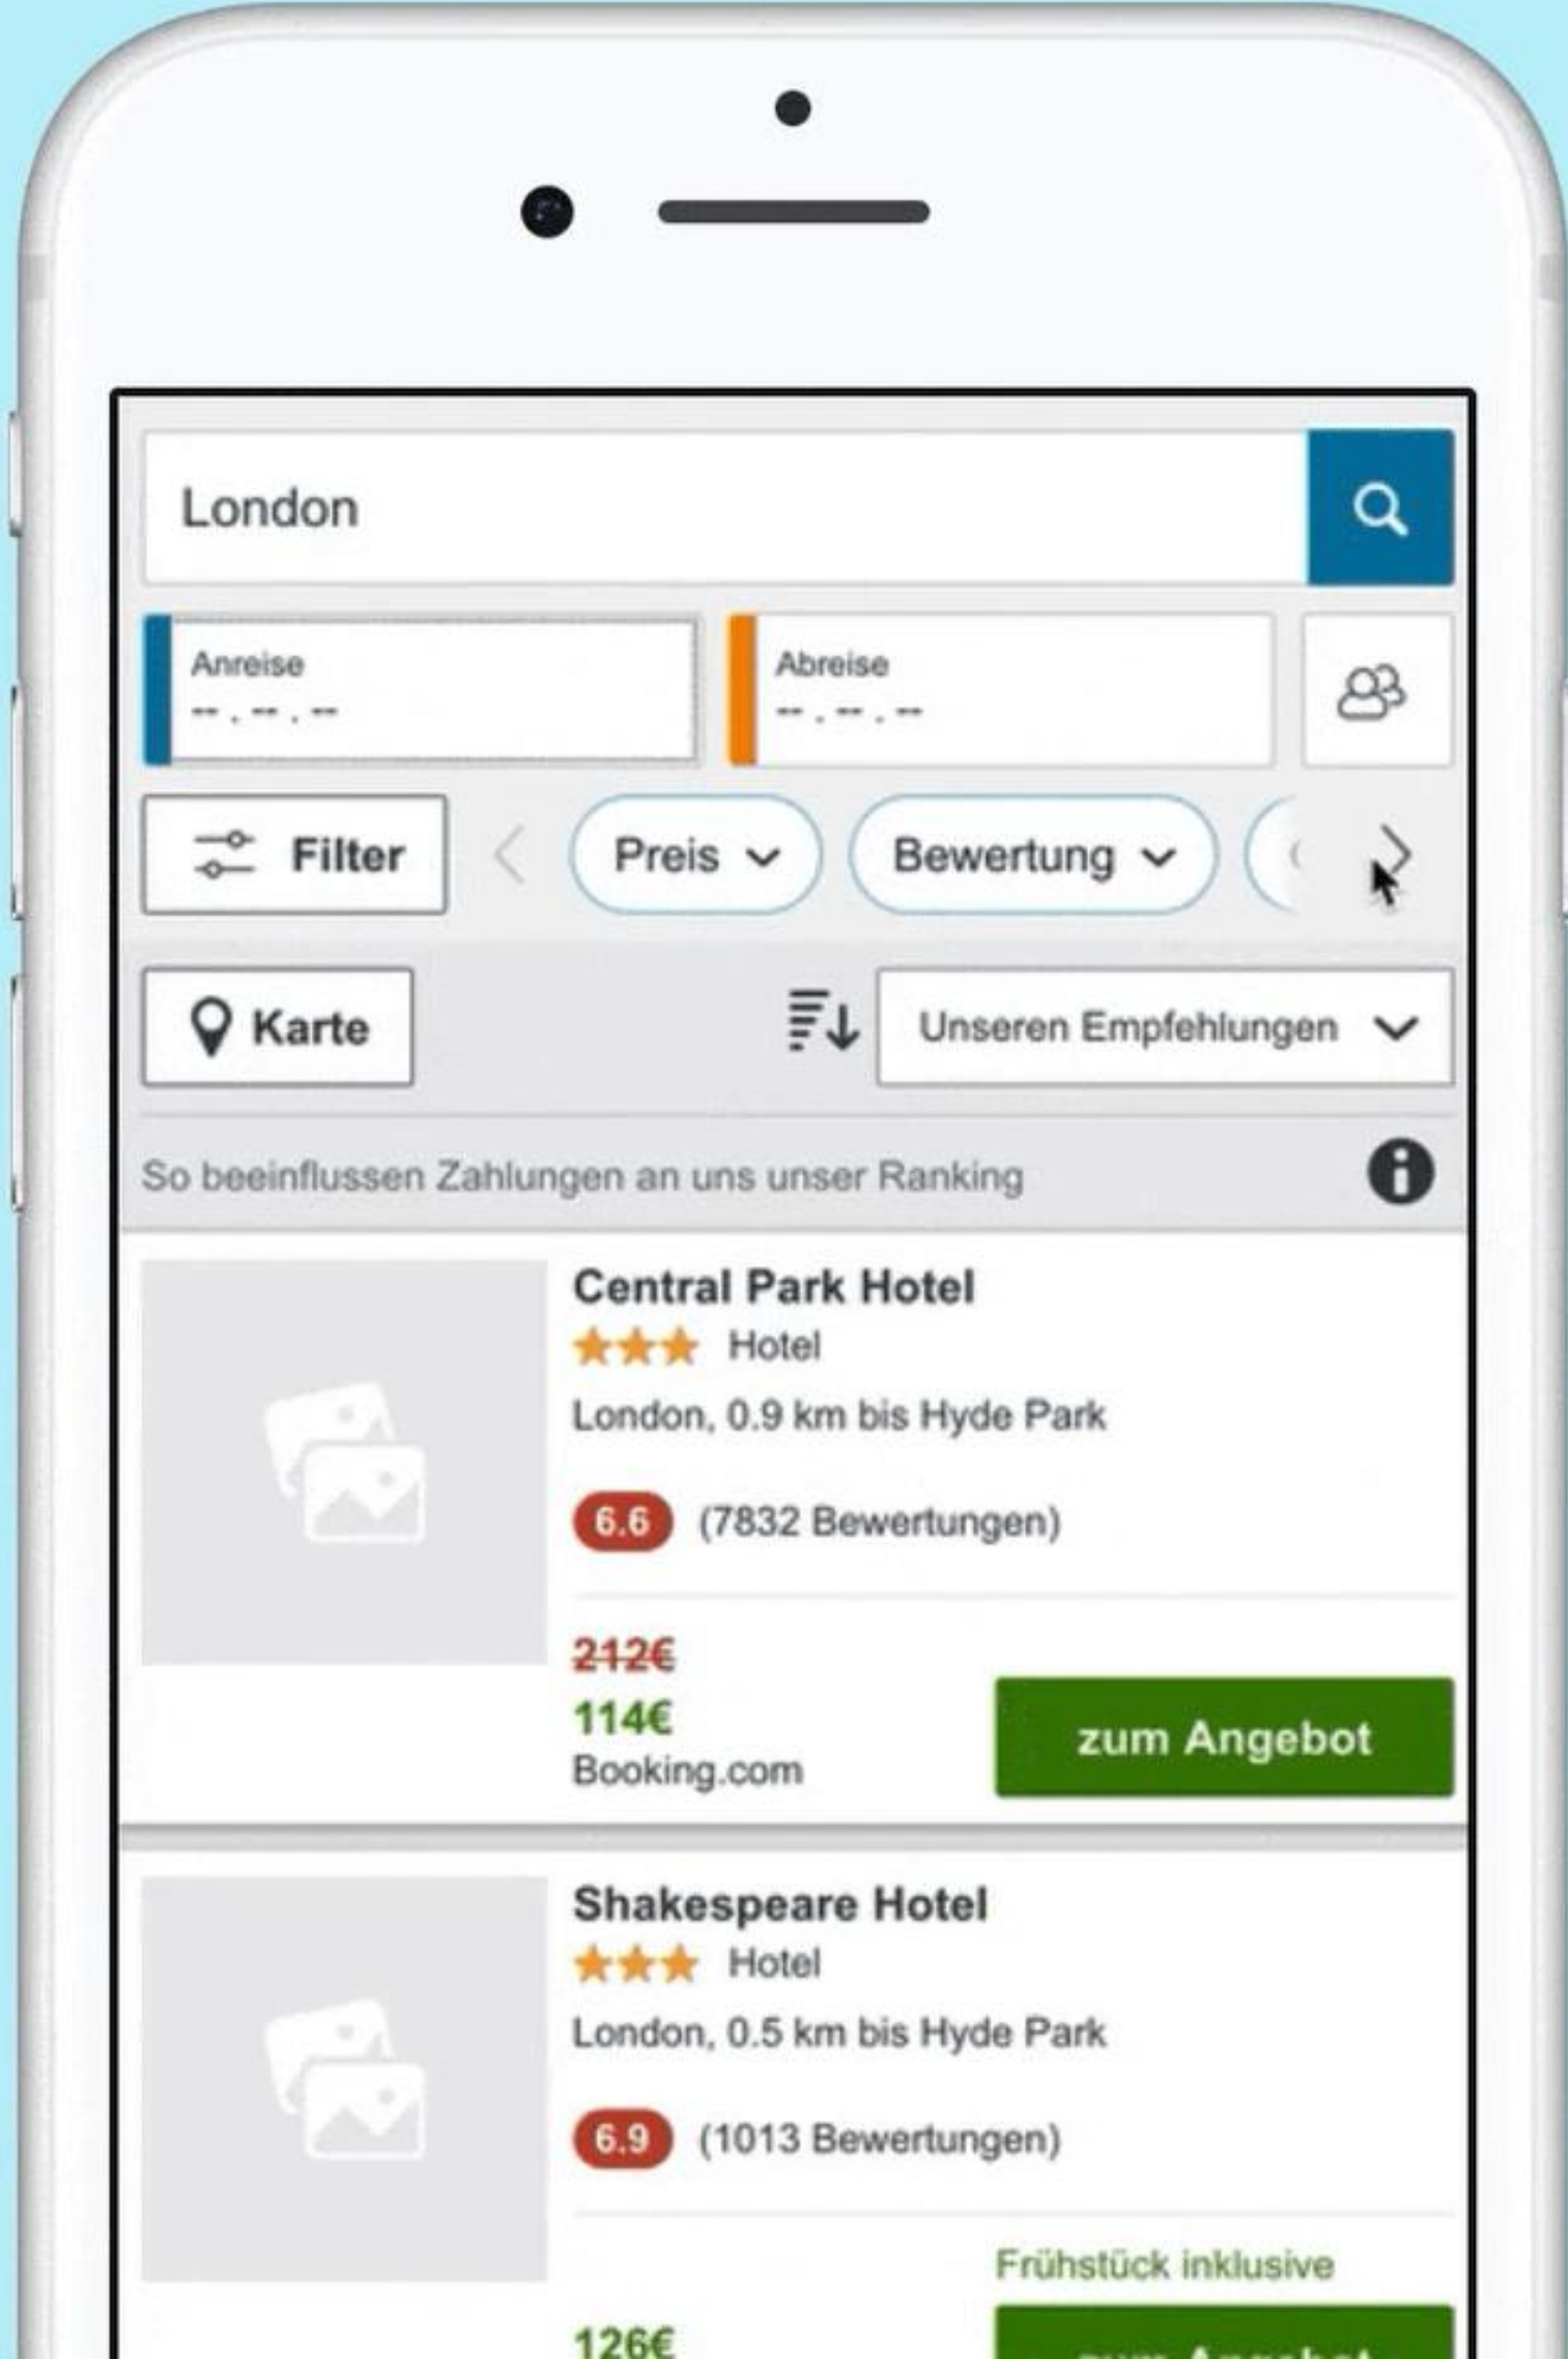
London

Anreise
-- . -- . --

Abreise
-- . -- . --

Filter

Preis

Bewertung

Karte

Unseren Empfehlungen

So beeinflussen Zahlungen an uns unser Ranking

Central Park Hotel
Hotel
London, 0.9 km bis Hyde Park
6.6 (7832 Bewertungen)
~~212€~~
114€
Booking.com
zum Angebot

Shakespeare Hotel
Hotel
London, 0.5 km bis Hyde Park
6.9 (1013 Bewertungen)
Frühstück inklusive
126€
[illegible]